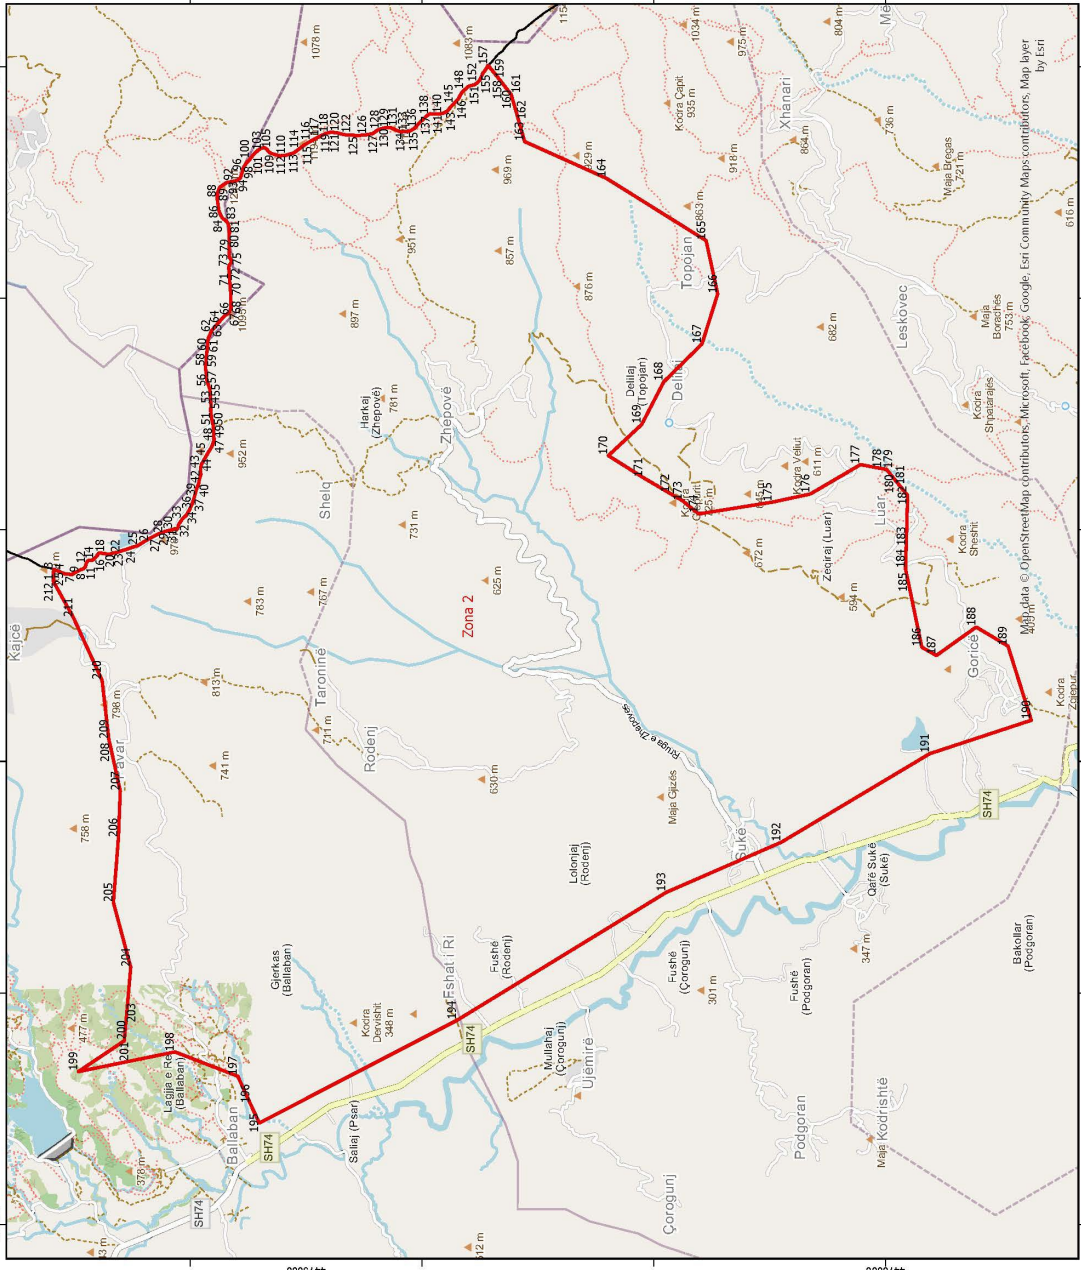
Zona 2

Map data © OpenStreetMap contributors, Microsoft, Facebook, Google, Esri Community Maps contributors, Map layer by Esri

Kajcë
Taroninë
Rodenj
Sheiq
Harkaj (Zhepovë)
Zhepovë
Delijaj (Topojan)
Delijaj
Topojan
Xhanari
Leskovec
Luar
Zeqiraj (Luar)
Goricë
Kodra Veliut
Kodra Shpatarajës
Kodra Sheshit
Maja Boraçhës 753 m
Maja Bregas 721 m
Kodra Çapit 935 m
Kodra Zajepur
Maja Gjizës
Rruga e Zhepovës
Lolonjaj (Rodenj)
Sukë
Qafë Sukë (Sukë)
Bakollar (Podgoran)
Fushë (Podgoran)
Fushë (Çorogunj)
Fushë (Rodenj)
Fshati i Ri
Mullahaj (Çorogunj)
Ujëmirë
Podgoran
Maja Kodrishtë
Çorogunj
Gjerkas (Ballaban)
Kodra Dervishit 348 m
Saliaj (Psar)
Ballaban
Lagjja e Re (Ballaban)
Avar
SH74
SH74
SH74
SH74

1078 m
1083 m
1034 m
975 m
804 m
736 m
864 m
918 m
929 m
969 m
863 m
616 m
876 m
857 m
951 m
897 m
1095 m
682 m
952 m
781 m
731 m
611 m
645 m
625 m
672 m
594 m
783 m
767 m
625 m
813 m
798 m
741 m
711 m
630 m
758 m
347 m
301 m
477 m
378 m

1 2 3 4 5 6 7 8 9 10 11 12 13 14 15 16 17 18 19 20 21 22 23 24 25 26 27 28 29 30 31 32 33 34 35 36 37 38 39 40 41 42 43 44 45 46 47 48 49 50 51 52 53 54 55 56 57 58 59 60 61 62 63 64 65 66 67 68 69 70 71 72 73 74 75 76 77 78 79 80 81 82 83 84 85 86 87 88 89 90 91 92 93 94 95 96 97 98 99 100 101 102 103 104 105 106 107 108 109 110 111 112 113 114 115 116 117 118 119 120 121 122 123 124 125 126 127 128 129 130 131 132 133 134 135 136 137 138 139 140 141 142 143 144 145 146 147 148 149 150 151 152 153 154 155 156 157 158 159 160 161 162 163 164 165 166 167 168 169 170 171 172 173 174 175 176 177 178 179 180 181 182 183 184 185 186 187 188 189 190 191 192 193 194 195 196 197 198 199 200 201 202 203 204 205 206 207 208 209 210 211 212